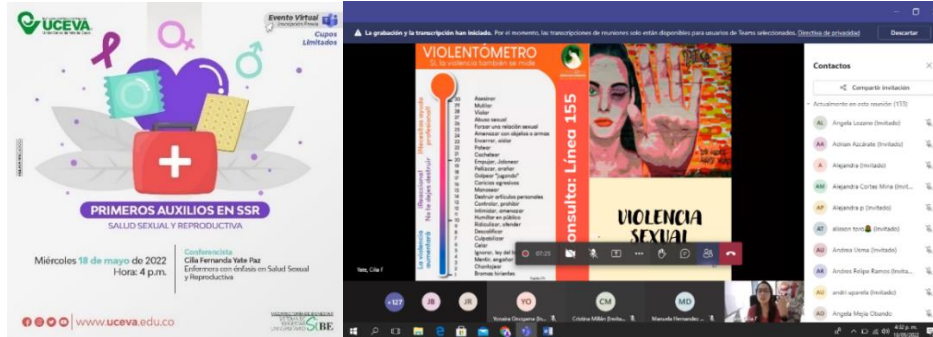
UCEVA
Evento Virtual
Inscripción Previa
Cupos Limitados

PRIMEROS AUXILIOS EN SSR
SALUD SEXUAL Y REPRODUCTIVA

Miércoles 18 de mayo de 2022
Hora: 4 p.m.

Conferencista
Cilia Fernanda Yate Paz
Enfermera con énfasis en Salud Sexual y Reproductiva

www.uceva.edu.co

La grabación y la transcripción han iniciado. Por el momento, las transcripciones de reuniones solo están disponibles para usuarios de Teams seleccionados. Directiva de privacidad
Descartar

VIOLENTÓMETRO
Sí, la violencia también se mide

Asesinar
Mutilar
Violar
Abuso sexual
Forzar una relación sexual
Amenazar con objetos o armas
Encerrar, aislar
Patear
Cachetear
Empujar, Jalonear
Pellizcar, arañar
Golpear "jugando"
Caricias agresivas
Manosear
Destruir artículos personales
Controlar, prohibir
Intimidar, amenazar
Humillar en público
Ridiculizar, ofender
Descalificar
Culpabilizar
Celar
Ignorar, ley del hielo
Mentir, engañar
Chantajear
Bromas hirientes

Consulta: Línea 155

VIOLENCIA SEXUAL

07:25

Yate, Cilia F

Contactos
Compartir invitación
Actualmente en esta reunión (153)
Angela Lozano (Invitado)
Adrian Azcárate (Invitado)
Alejandra (Invitado)
Alejandra Cortes Mina (Invit...
Alejandra p (Invitado)
alissen toro (Invitado)
Andrea Usma (Invitado)
Andres Felipe Ramos (Invita...
andri uparela (Invitado)
Angela Mejía Obando

+127
JB
JR
YO
Yonaike Orozqueta (In...
CM
Cristina Millán (Invita...
MD
Manuela Fernandez ...

4:02 p. m.
18/05/2022